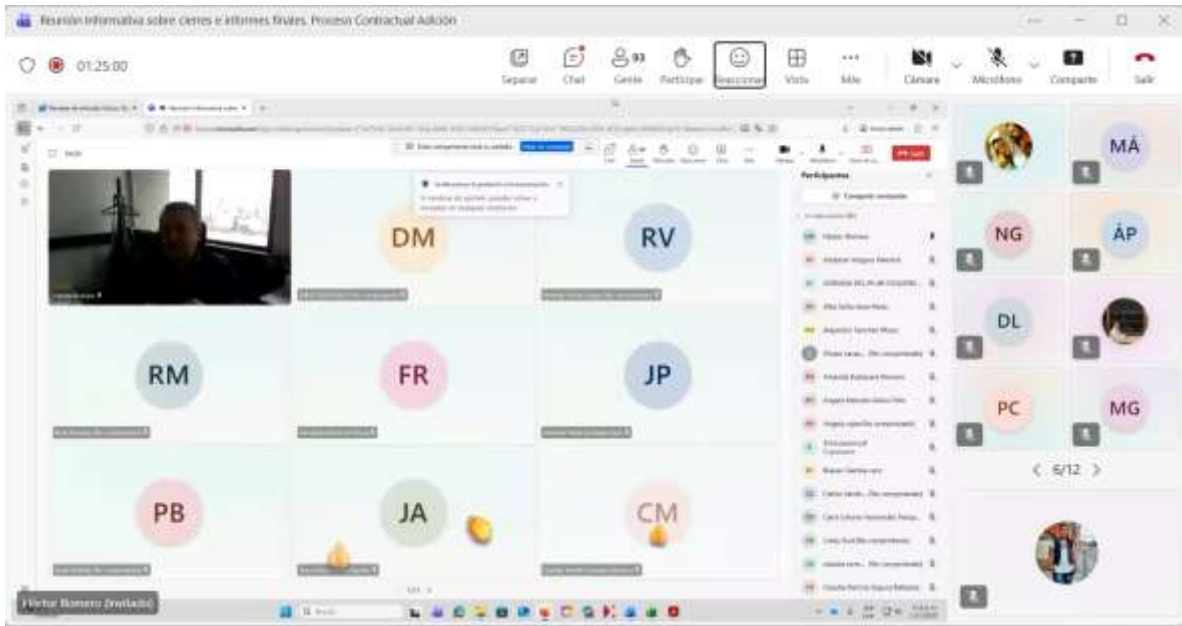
Reunión informativa sobre cierres e informes finales. Proceso Contractual Adición

01:25:00

Separar Chat 93 Gente Participar Reaccionar Vista Más Cámara Micrófono Compartir Salir

DM RV RM FR JP PB JA CM

Participantes

MÁ NG ÁP DL PC MG

6/12

Héctor Romero (Invitado)